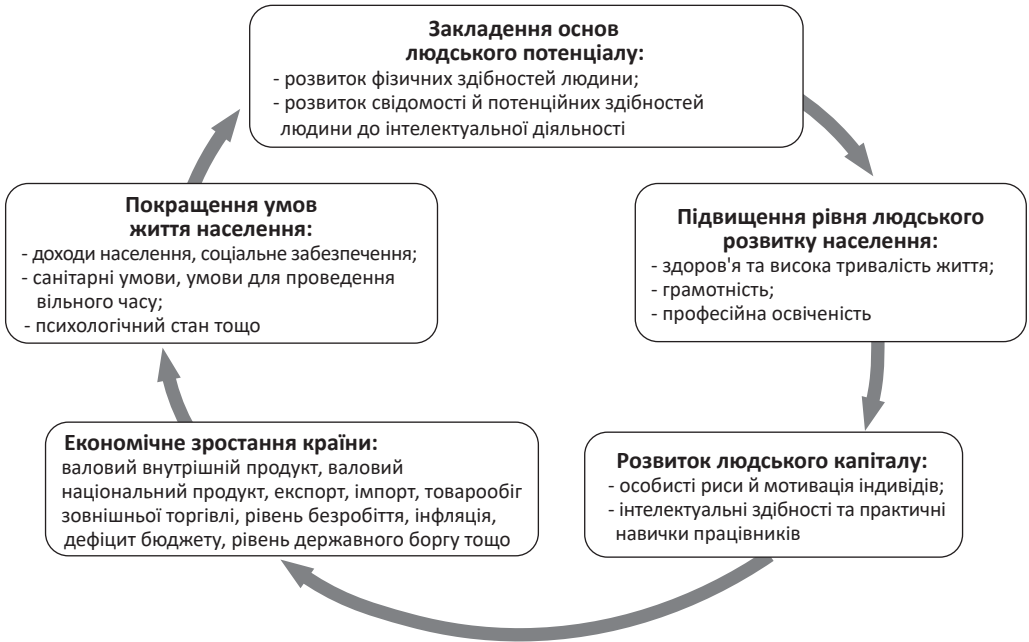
Закладення основ людського потенціалу:
- розвиток фізичних здібностей людини;
- розвиток свідомості й потенційних здібностей людини до інтелектуальної діяльності

Підвищення рівня людського розвитку населення:
- здоров'я та висока тривалість життя;
- грамотність;
- професійна освіченість

Розвиток людського капіталу:
- особисті риси й мотивація індивідів;
- інтелектуальні здібності та практичні навички працівників

Економічне зростання країни:
валовий внутрішній продукт, валовий національний продукт, експорт, імпорт, товарообіг зовнішньої торгівлі, рівень безробіття, інфляція, дефіцит бюджету, рівень державного боргу тощо

Покращення умов життя населення:
- доходи населення, соціальне забезпечення;
- санітарні умови, умови для проведення вільного часу;
- психологічний стан тощо